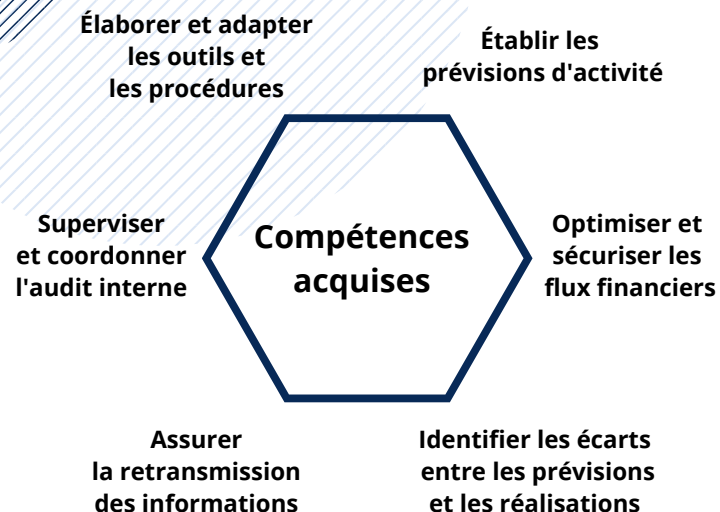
Élaborer et adapter les outils et les procédures

Établir les prévisions d'activité

Superviser et coordonner l'audit interne

Compétences acquises

Optimiser et sécuriser les flux financiers

Assurer la retransmission des informations

Identifier les écarts entre les prévisions et les réalisations